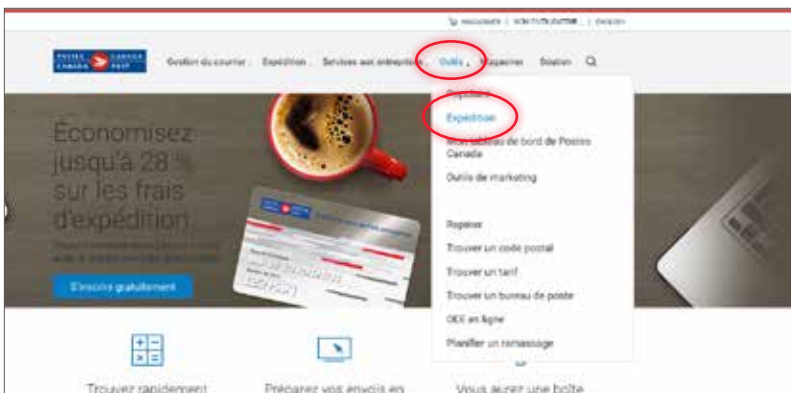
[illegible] | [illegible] | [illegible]

POSTES CANADA POST

Gestion du courrier Expédition Services aux entreprises Outils Magasiner Soutien

Expédier
Expédition
Mon tableau de bord de Postes Canada
Outils de marketing

Repérer
Trouver un code postal
Trouver un tarif
Trouver un bureau de poste
OEX en ligne
Planifier un ramassage

Économisez jusqu'à 28 % sur les frais d'expédition

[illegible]

S'inscrire gratuitement

Trouvez rapidement

Préparez vos envois en

Vous aurez une boîte